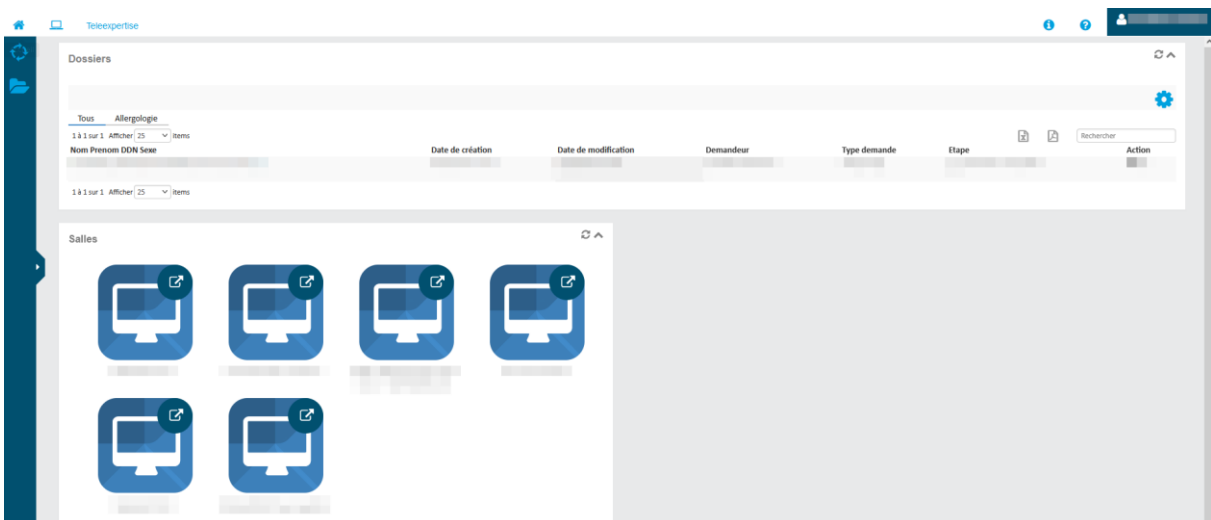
Teleexpertise

Dossiers

Tous Allergologie

1 à 1 sur 1 Afficher 25 items

Rechercher

| Nom Prenom DDN Sexe | Date de création | Date de modification | Demandeur | Type demande | Etape | Action |
|---|---|---|---|---|---|---|
| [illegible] | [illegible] | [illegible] | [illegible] | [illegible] | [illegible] | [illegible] |

1 à 1 sur 1 Afficher 25 items

Salles